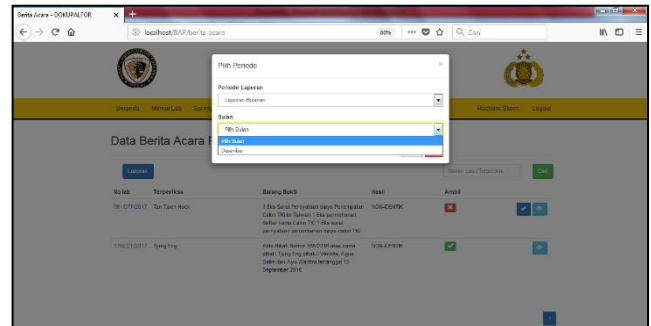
Berita Acara - DOKUPALFOR

localhost/BAP/berita_acara

80%

Cari

Pilih Periode

×

Periode Laporan

Laporan Bulanan

Bulan

Pilih Bulan

Pilih Bulan

Desember

Beranda

Nomor Lab

Rubah Stem

Logout

Data Berita Acara

Laporan

Nomor Lab / Terperiksa

Cari

No lab

Terperiksa

Barang Bukti

Hasil

Aksi

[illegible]

Tan Tjoen Hock

1 Eks Surat Pernyataan biaya Pencetakan Calon TKI ke Taiwan 1 Eks pemindahan daftar nama Calon TKI 1 Eks surat pernyataan persetujuan biaya calon TKI

NON-IDENTIK

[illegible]

Tjong Eng

Akta Nikah Nomor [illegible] atas nama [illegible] Tjong Eng alias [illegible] Ayah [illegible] tertanggal 13 September 2016

NON-IDENTIK